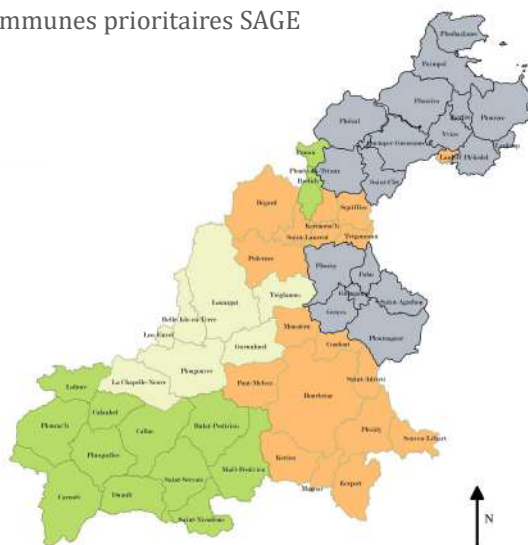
mmunes prioritaires SAGE

Ploubazlanec
Paimpol
Plourivo
Pléhédel
Yvias
Plounez
Kerfot
Plouëc-du-Trieux
Lanleff
Pludual
Pontrieux
Quemper-Guézennec
Saint-Clet
Runan
Bégard
Squiffiec
Kermoroc'h
Tréglamus
Saint-Laurent
Pédernec
Plouisy
Pabu
Guingamp
Saint-Agathon
Grâces
Louargat
Ploumagoar
Belle-Isle-en-Terre
Moustéru
Loc-Envel
Coadout
Gurunhuel
Plougonver
La Chapelle-Neuve
Pont-Melvez
Saint-Adrien
Bourbriac
Lohuec
Calanhel
Plourac'h
Callac
Bulat-Pestivien
Plésidy
Senven-Léhart
Plusquellec
Kerien
Saint-Servais
Maël-Pestivien
Magoar
Kerpert
Carnoët
Duault
Saint-Nicodème
N